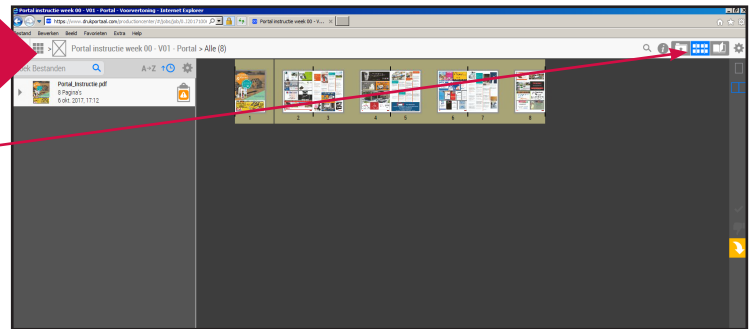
Portal instructie week 00 - V01 - Portal - Voorvertoning - Internet Explorer

https://www.drukportaal.com/productioncenter/#/jobs/job/8.22017000

Portal instructie week 00 - V...

Bestand Bewerken Beeld Favorieten Extra Help

Portal instructie week 00 · V01 · Portal > Alle (8)

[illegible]ek Bestanden

A→Z

Portal_Instructie.pdf
8 Pagina's
6 okt. 2017, 17:12

1 2 3 4 5 6 7 8